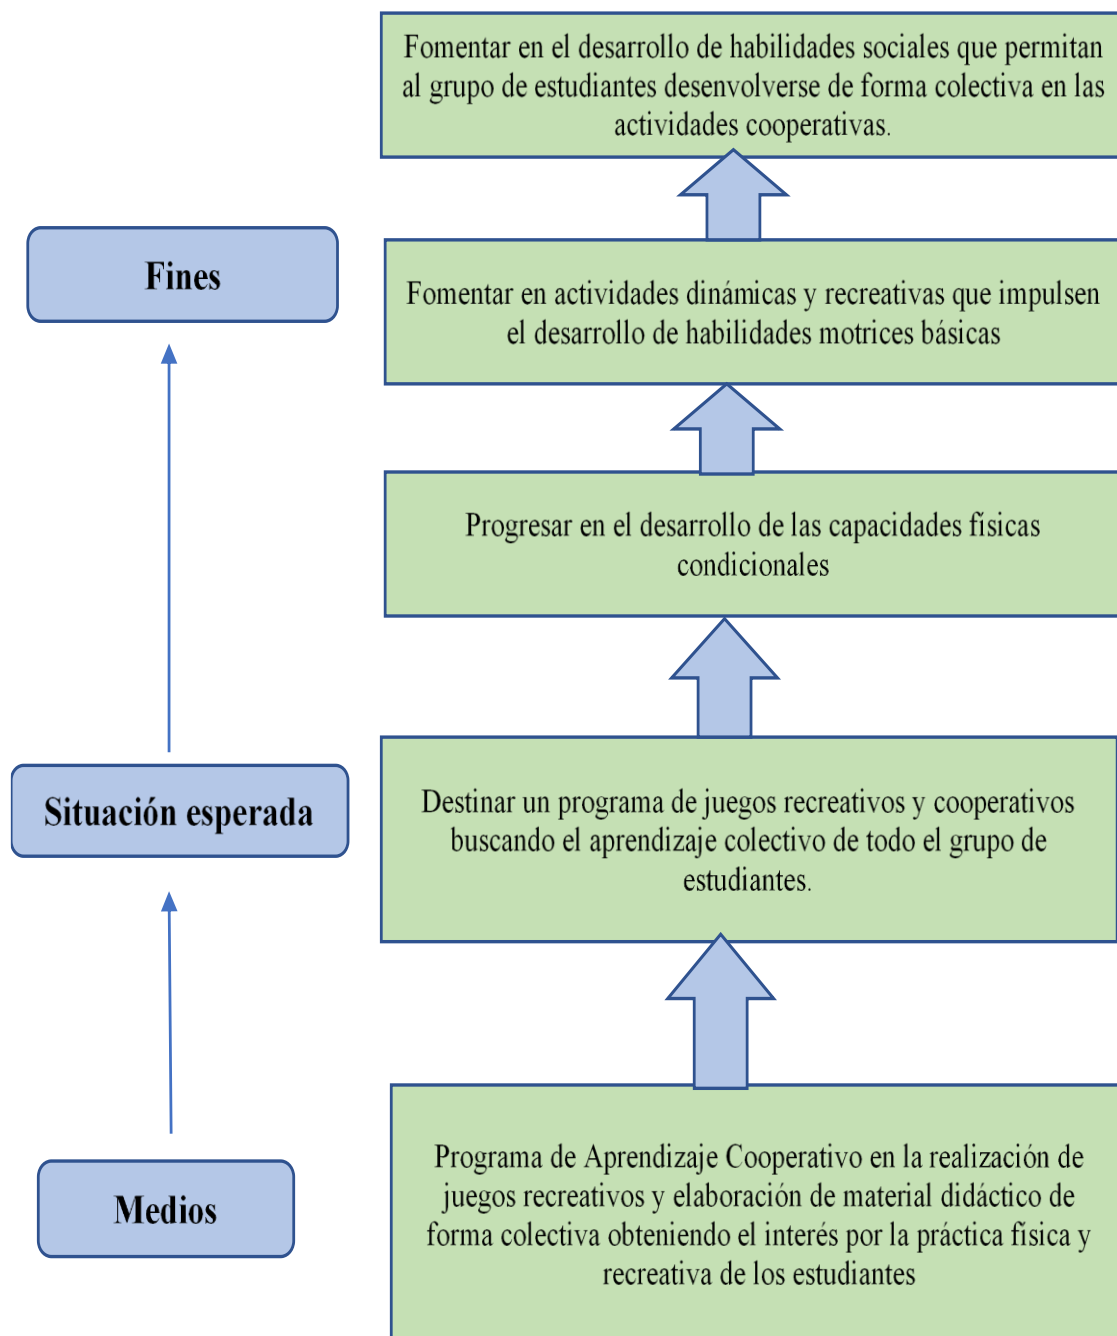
Fomentar en el desarrollo de habilidades sociales que permitan al grupo de estudiantes desenvolverse de forma colectiva en las actividades cooperativas.

Fines

Fomentar en actividades dinámicas y recreativas que impulsen el desarrollo de habilidades motrices básicas

Progresar en el desarrollo de las capacidades físicas condicionales

Situación esperada

Destinar un programa de juegos recreativos y cooperativos buscando el aprendizaje colectivo de todo el grupo de estudiantes.

Medios

Programa de Aprendizaje Cooperativo en la realización de juegos recreativos y elaboración de material didáctico de forma colectiva obteniendo el interés por la práctica física y recreativa de los estudiantes